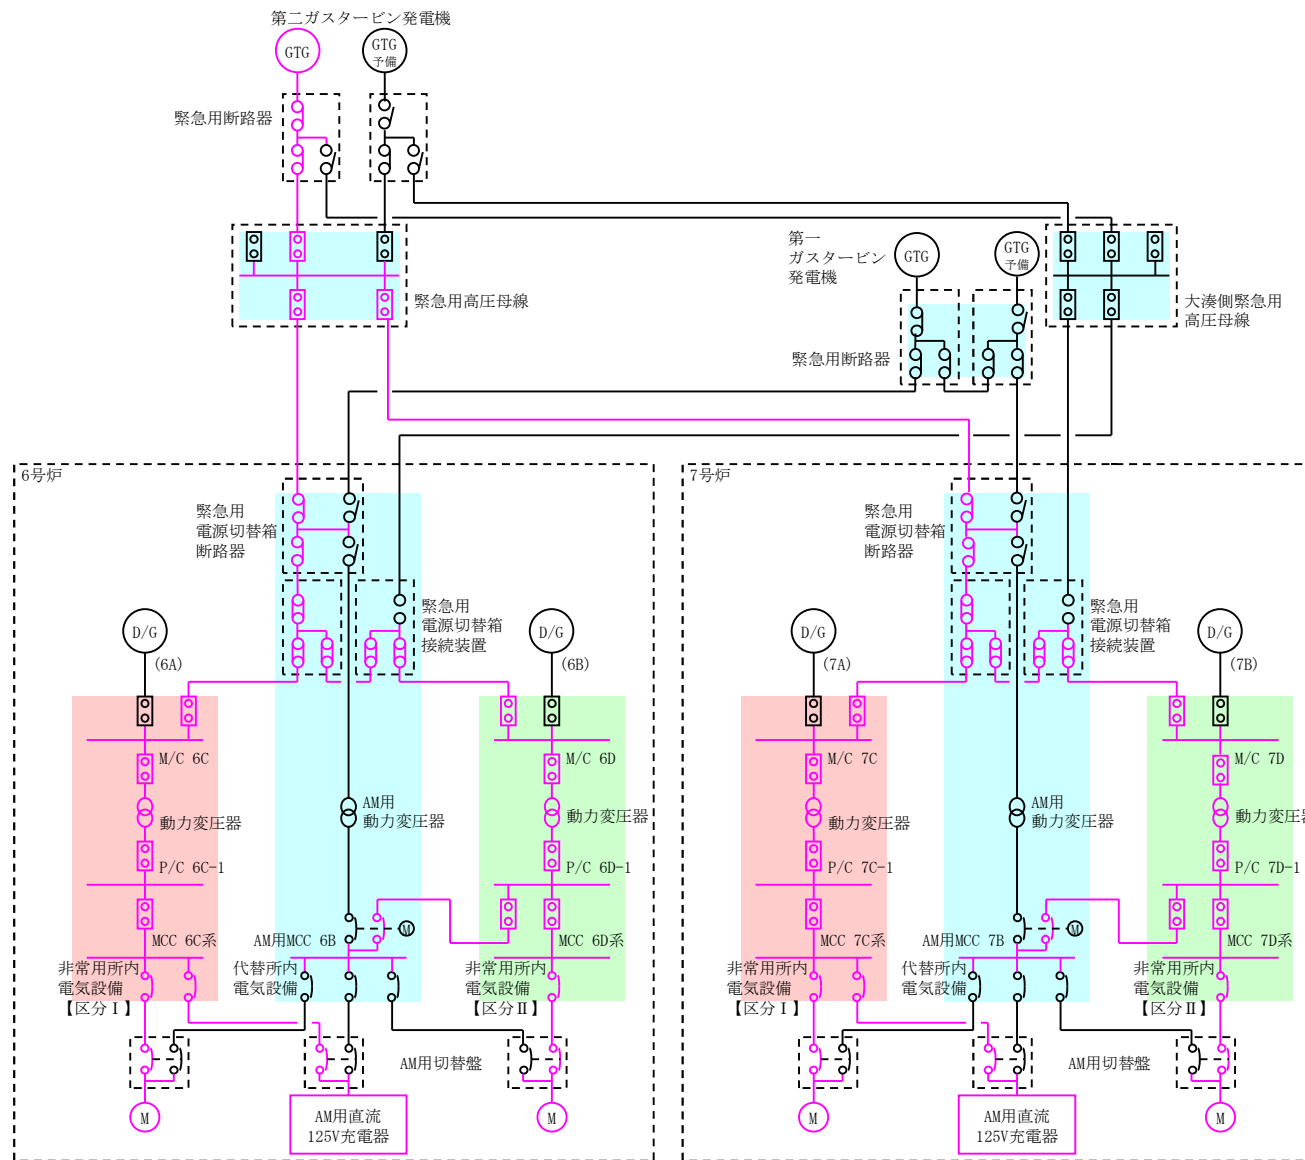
第二ガスタービン発電機

GTG

GTG 予備

緊急用断路器

緊急用高圧母線

第一 ガスタービン 発電機

GTG

GTG 予備

緊急用断路器

大湊側緊急用 高圧母線

6号炉

緊急用 電源切替箱 断路器

緊急用 電源切替箱 接続装置

D/G (6A)

D/G (6B)

M/C 6C

動力変圧器

P/C 6C-1

MCC 6C系

非常用所内 電気設備 【区分Ⅰ】

AM用 動力変圧器

AM用MCC 6B

M

代替所内 電気設備

M/C 6D

動力変圧器

P/C 6D-1

MCC 6D系

非常用所内 電気設備 【区分Ⅱ】

AM用切替盤

M

AM用直流 125V充電器

M

7号炉

緊急用 電源切替箱 断路器

緊急用 電源切替箱 接続装置

D/G (7A)

D/G (7B)

M/C 7C

動力変圧器

P/C 7C-1

MCC 7C系

非常用所内 電気設備 【区分Ⅰ】

AM用 動力変圧器

AM用MCC 7B

M

代替所内 電気設備

M/C 7D

動力変圧器

P/C 7D-1

MCC 7D系

非常用所内 電気設備 【区分Ⅱ】

AM用切替盤

M

AM用直流 125V充電器

M